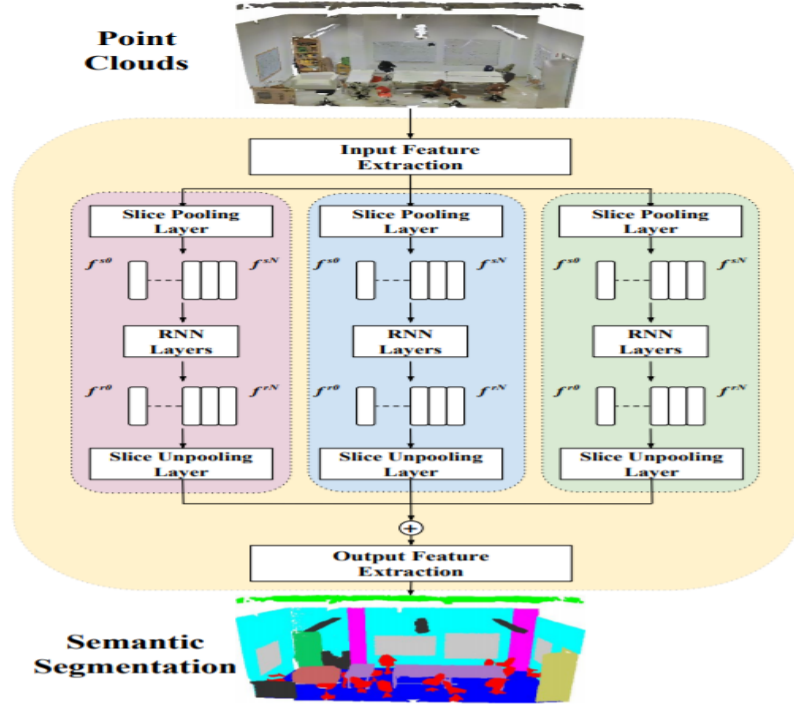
Point Clouds

Input Feature Extraction

Slice Pooling Layer

$f^{x0}$ $f^{xN}$

RNN Layers

$f^{r0}$ $f^{rN}$

Slice Unpooling Layer

Slice Pooling Layer

$f^{x0}$ $f^{xN}$

RNN Layers

$f^{r0}$ $f^{rN}$

Slice Unpooling Layer

Slice Pooling Layer

$f^{x0}$ $f^{xN}$

RNN Layers

$f^{r0}$ $f^{rN}$

Slice Unpooling Layer

$\oplus$

Output Feature Extraction

Semantic Segmentation